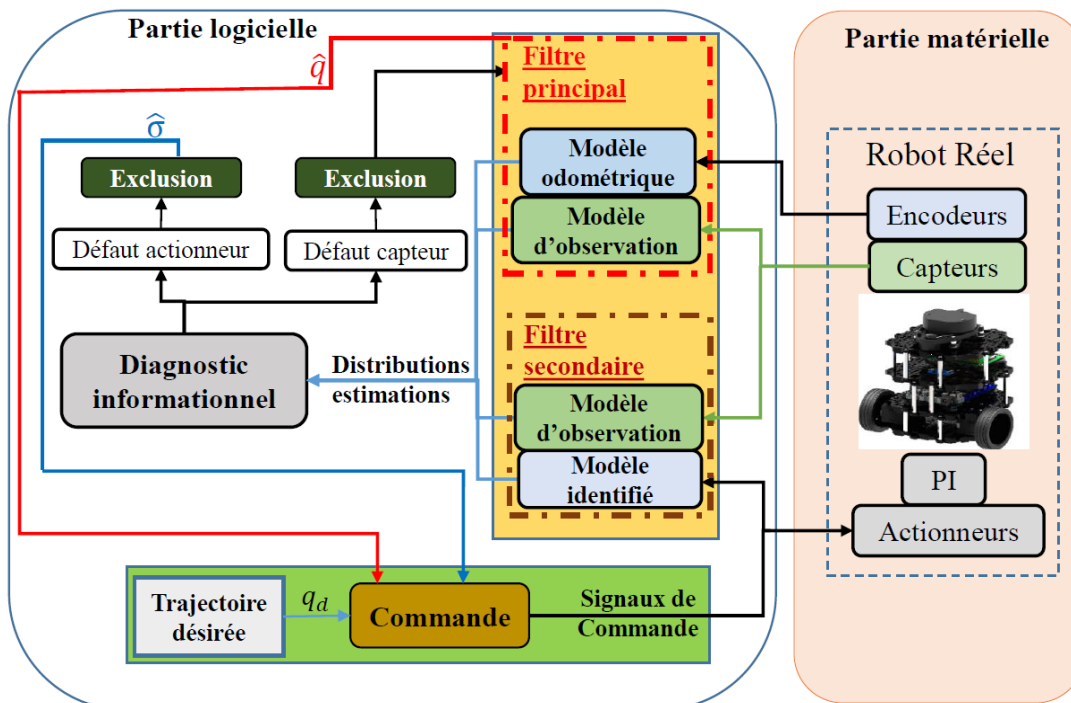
Partie logicielle

Partie matérielle

$\hat{q}$

Filtre principal

$\hat{\sigma}$

Exclusion

Exclusion

Modèle odométrique

Modèle d'observation

Robot Réel

Encodeurs

Capteurs

Défaut actionneur

Défaut capteur

Diagnostic informationnel

Distributions estimations

Filtre secondaire

Modèle d'observation

Modèle identifié

PI

Actionneurs

Trajectoire désirée

$q_d$

Commande

Signaux de Commande